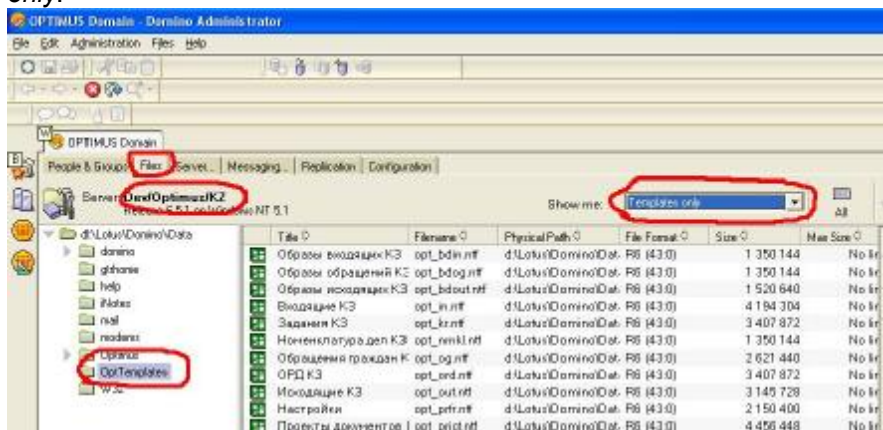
only.

OPTIMUS Domain - Domino Administrator

File Edit Administration Files Help

OPTIMUS Domain

People & Groups Files Server... Messaging... Replication Configuration

Server: Dev/Optimus/K2
Release 5.5.1 on Windows NT 5.1

Show me: Templates only

All

d:\Lotus\Domino\Data
domino
gtrhome
help
iNotes
mail
modems
Optimus
OptTemplates
W32

| Title | Filename | Physical Path | File Format | Size | Max Size |
|---|---|---|---|---|---|
| Образы входящих КЗ | opt_bdin.ntf | d:\Lotus\Domino\Dat | R6 (43:0) | 1 350 144 | No lir |
| Образы обращений КЗ | opt_bdog.ntf | d:\Lotus\Domino\Dat | R6 (43:0) | 1 350 144 | No lir |
| Образы исходящих КЗ | opt_bdout.ntf | d:\Lotus\Domino\Dat | R6 (43:0) | 1 520 640 | No lir |
| Входящие КЗ | opt_in.ntf | d:\Lotus\Domino\Dat | R6 (43:0) | 4 194 304 | No lir |
| Задания КЗ | opt_kr.ntf | d:\Lotus\Domino\Dat | R6 (43:0) | 3 407 872 | No lir |
| Номенклатура дел КЗ | opt_nmkl.ntf | d:\Lotus\Domino\Dat | R6 (43:0) | 1 350 144 | No lir |
| Обращения граждан К | opt_og.ntf | d:\Lotus\Domino\Dat | R6 (43:0) | 2 621 440 | No lir |
| ОРД КЗ | opt_ord.ntf | d:\Lotus\Domino\Dat | R6 (43:0) | 3 407 872 | No lir |
| Исходящие КЗ | opt_out.ntf | d:\Lotus\Domino\Dat | R6 (43:0) | 3 145 728 | No lir |
| Настройки | opt_prfr.ntf | d:\Lotus\Domino\Dat | R6 (43:0) | 2 150 400 | No lir |
| Проекты документов | opt_prjct.ntf | d:\Lotus\Domino\Dat | R6 (43:0) | 4 456 448 | No lir |